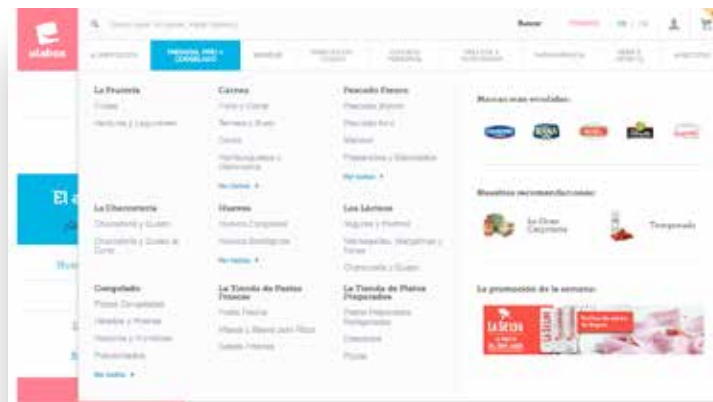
ulabox

Buscar

La Frutería
Frutas
Verduras y Legumbres

Carnes
Pollo y Carne
Ternera y Buey
Cerdo
Hamburguesas y Albóndigas
Ver todos

Pescado Fresco
Pescado blanco
Pescado Azul
Marisco
Preparados y Elaborados
Ver todos

La Charcutería
Charcutería y Quesos
Charcutería y Quesos al Corte

Huevos
Huevos Camperos
Huevos Ecológicos
Ver todos

Los Lácteos
Yogures y Postres
Mantequillas, Margarinas y Natas
Charcutería y Quesos

Congelados
Pizzas Congeladas
Helados y Postres
Verduras y Frutas
Precocinados
Ver todos

La Tienda de Pastas Frescas
Pasta Fresca
Masas y Bases para Pizza
Salsas Frescas

La Tienda de Platos Preparados
Platos Preparados Refrigerados
Ensaladas
Pizzas

Marcas mas vendidas:

Nuestras recomendaciones:
La Gran Carpintería
Temporada

La promoción de la semana:
La Selva

El a